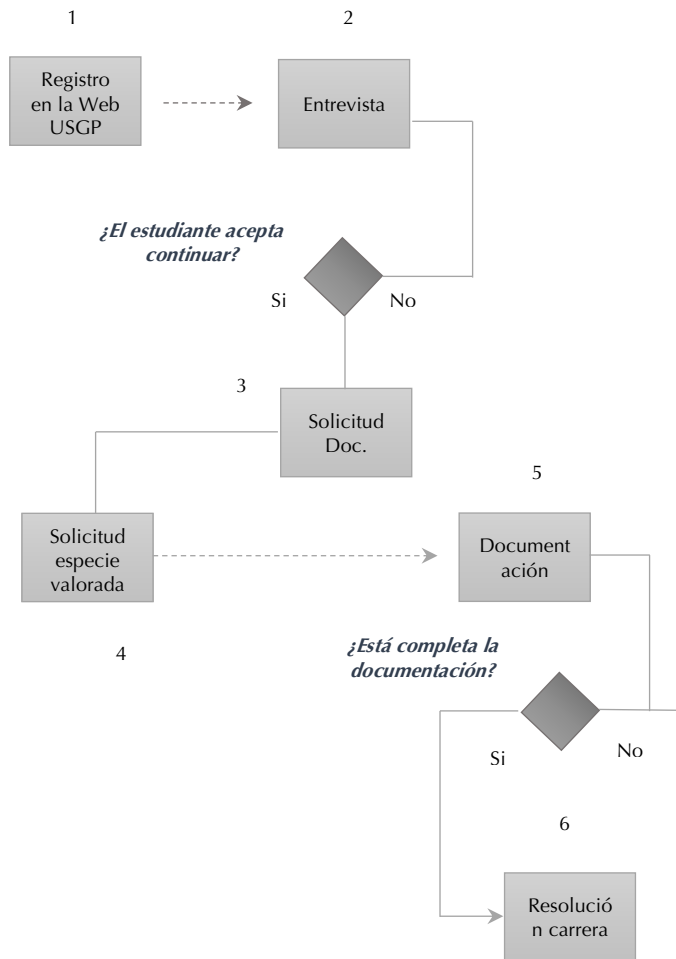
1

2

Registro en la Web USGP

Entrevista

¿El estudiante acepta continuar?

Si

No

3

Solicitud Doc.

5

Solicitud especie valorada

Document ación

4

¿Está completa la documentación?

Si

No

6

Resolució n carrera